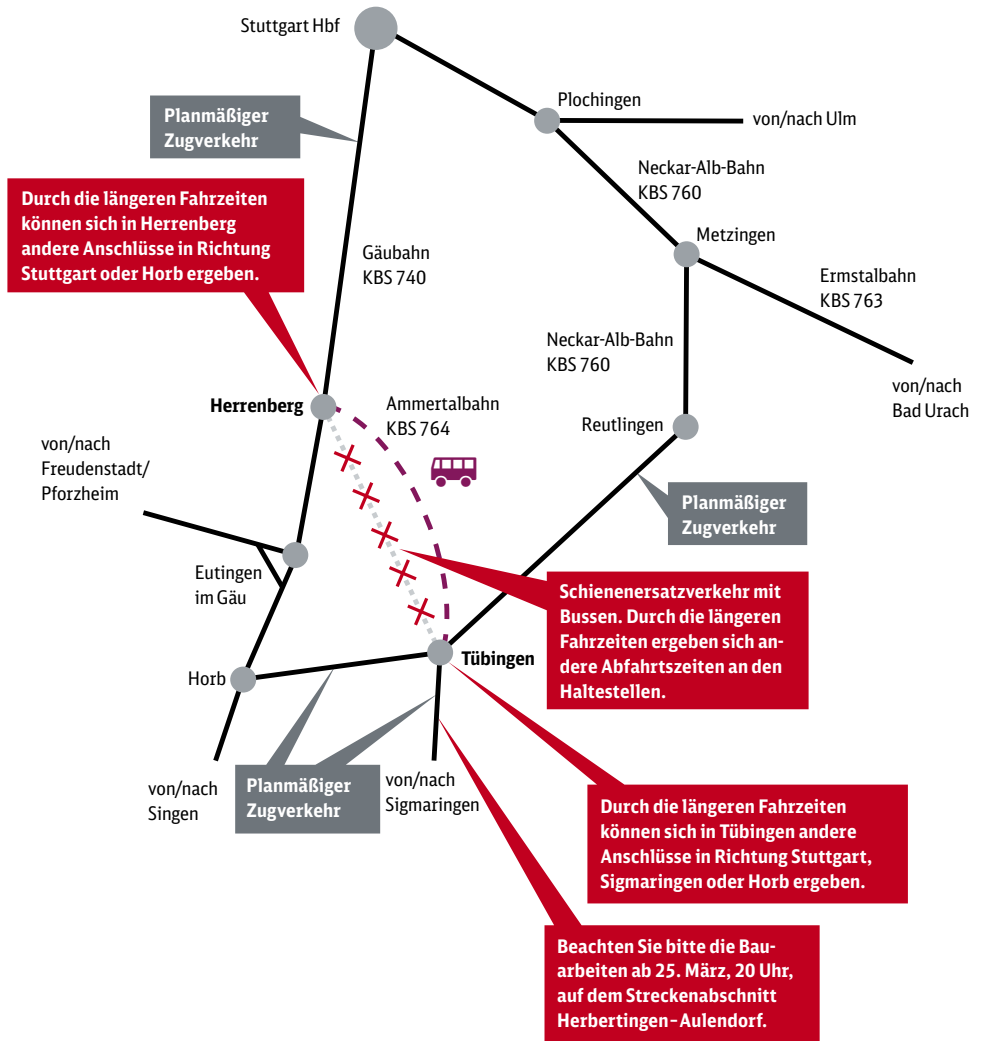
Stuttgart Hbf

Plochingen

von/nach Ulm

Planmäßiger Zugverkehr

Durch die längeren Fahrzeiten können sich in Herrenberg andere Anschlüsse in Richtung Stuttgart oder Horb ergeben.

Neckar-Alb-Bahn KBS 760

Metzingen

Gäubahn KBS 740

Ermstalbahn KBS 763

Neckar-Alb-Bahn KBS 760

von/nach Bad Urach

Herrenberg

Ammertalbahn KBS 764

Reutlingen

von/nach Freudenstadt/ Pforzheim

Planmäßiger Zugverkehr

Eutingen im Gäu

Schienenersatzverkehr mit Bussen. Durch die längeren Fahrzeiten ergeben sich andere Abfahrtszeiten an den Haltestellen.

Tübingen

Horb

von/nach Singen

Planmäßiger Zugverkehr

von/nach Sigmaringen

Durch die längeren Fahrzeiten können sich in Tübingen andere Anschlüsse in Richtung Stuttgart, Sigmaringen oder Horb ergeben.

Beachten Sie bitte die Bauarbeiten ab 25. März, 20 Uhr, auf dem Streckenabschnitt Herbertingen – Aulendorf.